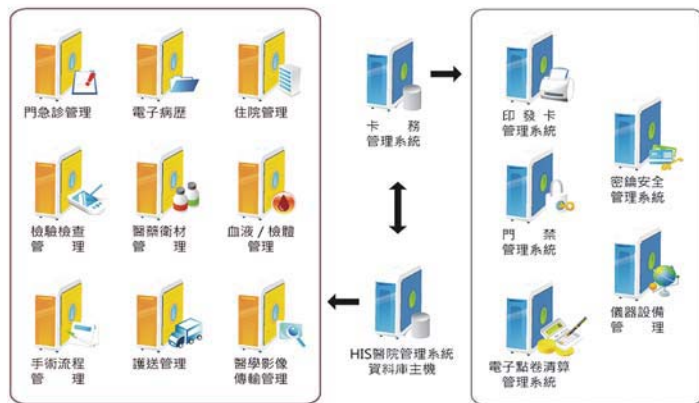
門急診管理
電子病歷
住院管理
檢驗檢查管理
醫藥衛材管理
血液／檢體管理
手術流程管理
護送管理
醫學影像傳輸管理

卡務管理系統
HIS醫院管理系統資料庫主機

印發卡管理系統
門禁管理系統
電子點卷清算管理系統
密鑰安全管理系統
儀器設備管理